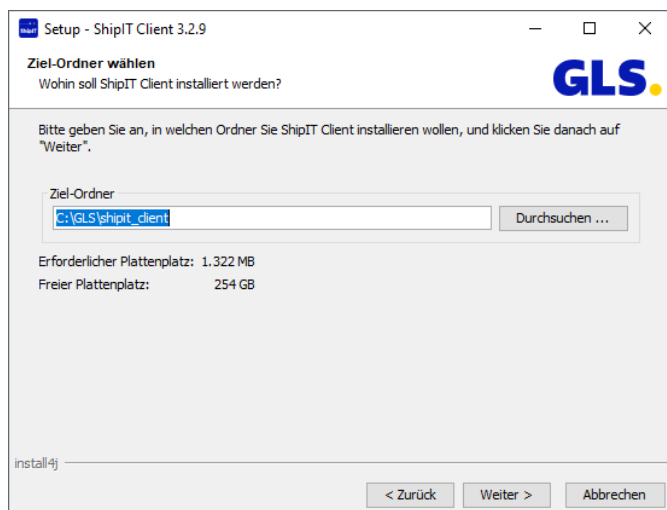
ShipIT Setup - ShipIT Client 3.2.9

Ziel-Ordner wählen
Wohin soll ShipIT Client installiert werden?

GLS.

Bitte geben Sie an, in welchen Ordner Sie ShipIT Client installieren wollen, und klicken Sie danach auf "Weiter".

Ziel-Ordner
C:\GLS\shipit_client
Durchsuchen ...

Erforderlicher Plattenplatz: 1.322 MB
Freier Plattenplatz: 254 GB

install4j

< Zurück
Weiter >
Abbrechen